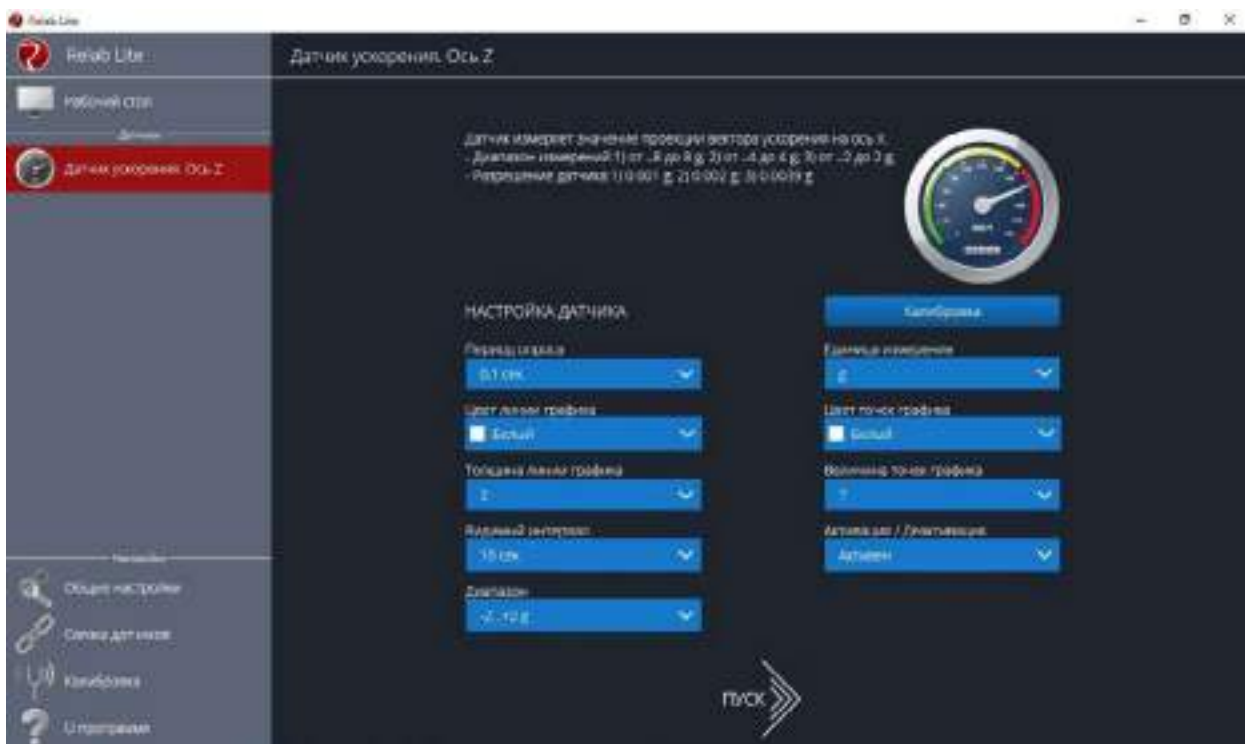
Relab Lite

Relab Lite

Рабочий стол

Датчики

Датчик ускорения. Ось Z

Датчик ускорения. Ось Z

Датчик измеряет значение проекции вектора ускорения на ось X.
- Диапазон измерений: 1) от -8 до 8 g; 2) от -4 до 4 g; 3) от -2 до 2 g.
- Разрешение датчика: 1) 0.001 g; 2) 0.002 g; 3) 0.0039 g.

НАСТРОЙКА ДАТЧИКА

Калибровка

Период опроса
0.1 сек

Единица измерения
g

Цвет линии графика
Белый

Цвет точек графика
Белый

Толщина линии графика
2

Величина точек графика
?

Видимый интервал
10 сек

Активация / Деактивация
Активен

Диапазон
-2...+2 g

ПУСК

Настройки

Общие настройки

Связка датчиков

Калибровка

О программе